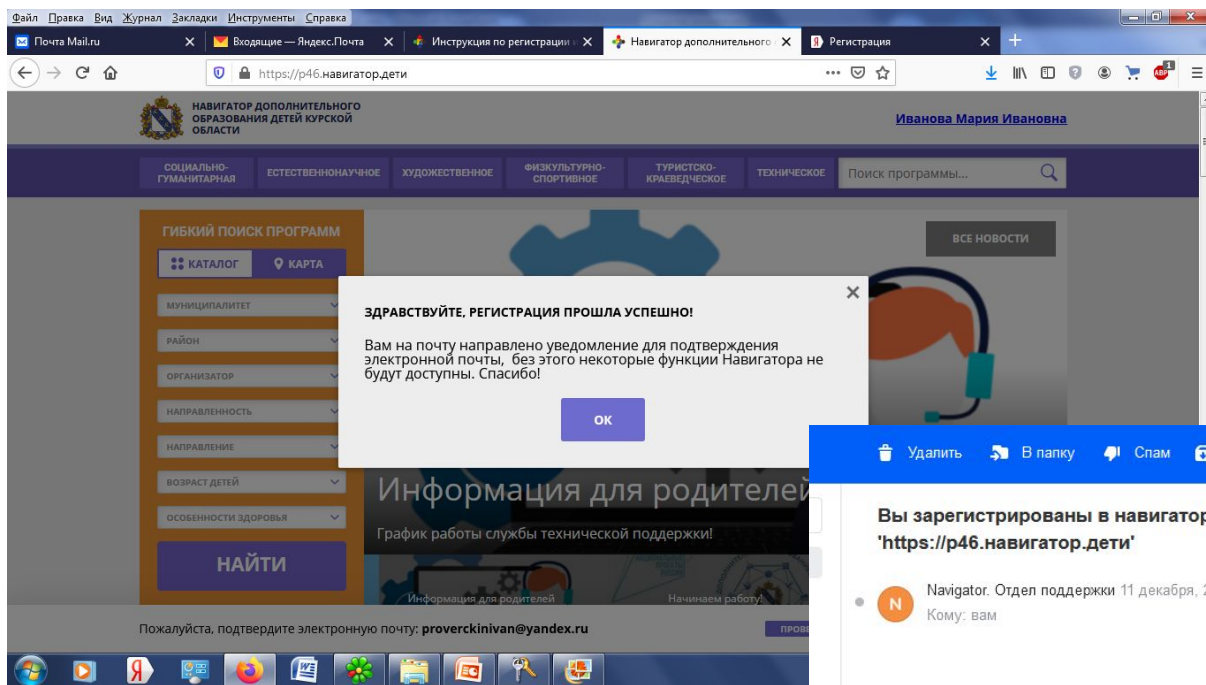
Файл Правка Вид Журнал Закладки Инструменты Справка

Почта Mail.ru
Входящие — Яндекс.Почта
Инструкция по регистрации
Навигатор дополнительного
Регистрация

https://p46.навигатор.дети

НАВИГАТОР ДОПОЛНИТЕЛЬНОГО ОБРАЗОВАНИЯ ДЕТЕЙ КУРСКОЙ ОБЛАСТИ

Иванова Мария Ивановна

СОЦИАЛЬНО-ГУМАНИТАРНАЯ
ЕСТЕСТВЕННОНАУЧНОЕ
ХУДОЖЕСТВЕННОЕ
ФИЗКУЛЬТУРНО-СПОРТИВНОЕ
ТУРИСТСКО-КРАЕВЕДЧЕСКОЕ
ТЕХНИЧЕСКОЕ
Поиск программы...

ГИБКИЙ ПОИСК ПРОГРАММ
КАТАЛОГ
КАРТА
МУНИЦИПАЛИТЕТ
РАЙОН
ОРГАНИЗАТОР
НАПРАВЛЕННОСТЬ
НАПРАВЛЕНИЕ
ВОЗРАСТ ДЕТЕЙ
ОСОБЕННОСТИ ЗДОРОВЬЯ
НАЙТИ

ВСЕ НОВОСТИ

ЗДРАВСТВУЙТЕ, РЕГИСТРАЦИЯ ПРОШЛА УСПЕШНО!

Вам на почту направлено уведомление для подтверждения электронной почты, без этого некоторые функции Навигатора не будут доступны. Спасибо!

OK

Информация для родителей

График работы службы технической поддержки!

Информация для родителей
Начинаем работу!

Пожалуйста, подтвердите электронную почту: proverckinivan@yandex.ru

ПРОВ

Удалить
В папку
Спам

Вы зарегистрированы в навигатор
'https://p46.навигатор.дети'

N
Navigator. Отдел поддержки 11 декабря, 2
Кому: вам